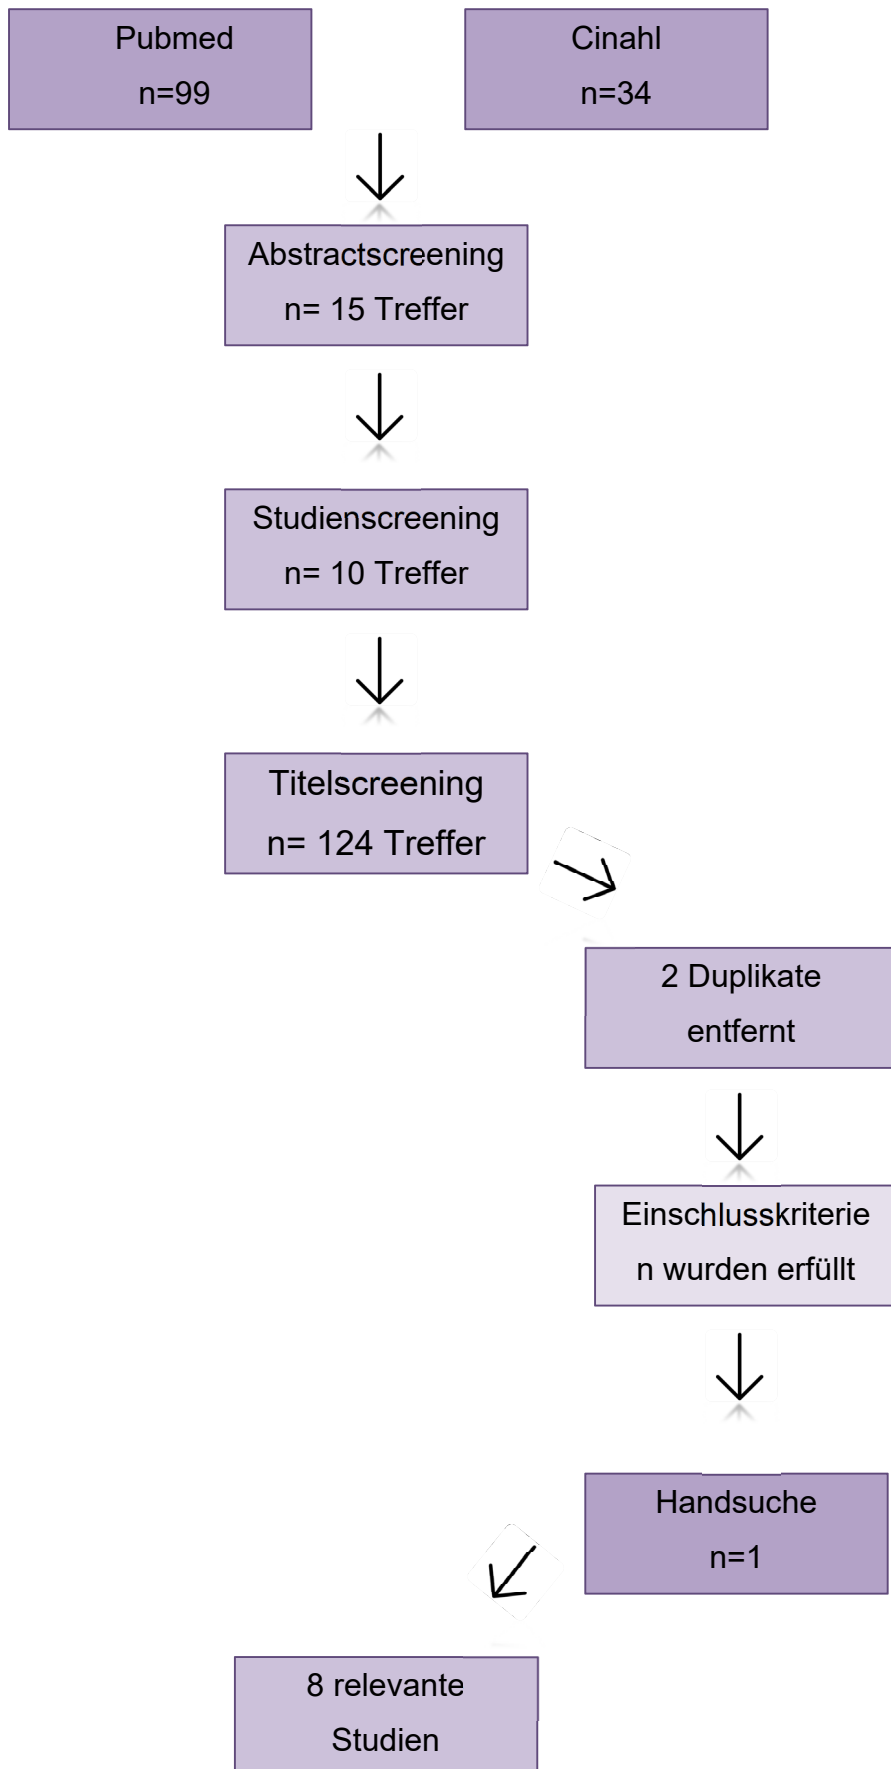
Pubmed
n=99

Cinahl
n=34

Abstractscreening
n= 15 Treffer

Studienscreening
n= 10 Treffer

Titelscreening
n= 124 Treffer

2 Duplikate entfernt

Einschlusskriterien wurden erfüllt

Handsuche
n=1

8 relevante Studien